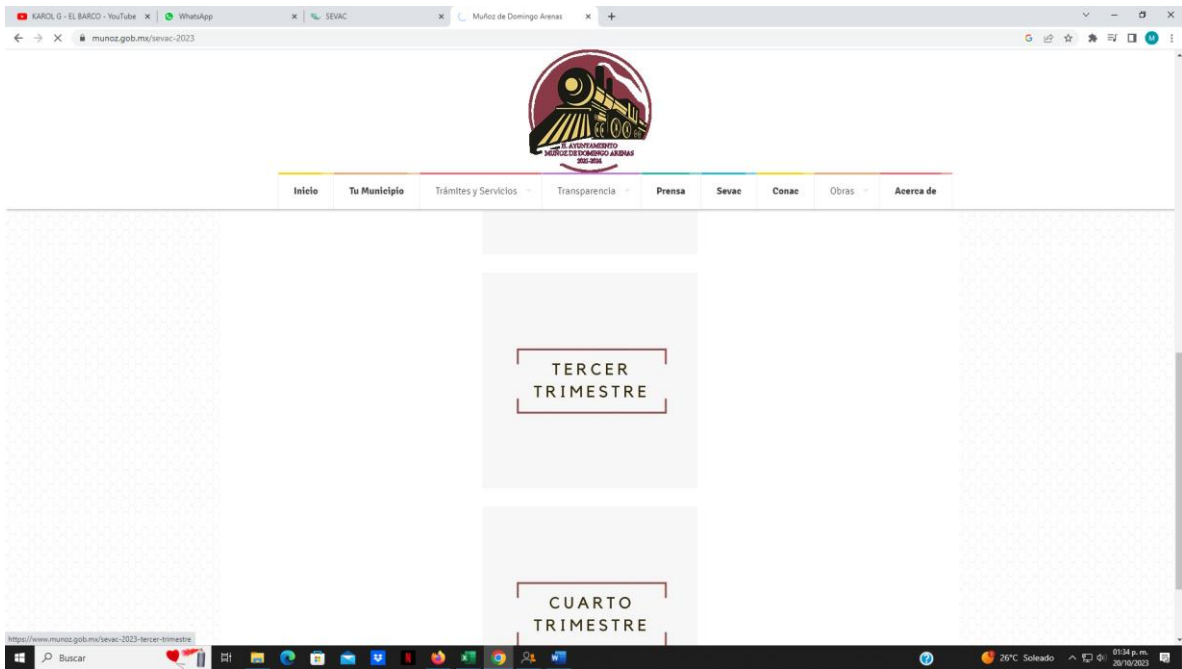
KAROL G - EL BARCO - YouTube × | WhatsApp × | SEVAC × | Muñoz de Domingo Arenas × +

munoz.gob.mx/sevac-2023

H. AYUNTAMIENTO MUÑOZ DE DOMINGO ARENAS 2021-2024

Inicio | Tu Municipio | Trámites y Servicios | Transparencia | Prensa | Sevac | Conac | Obras | Acerca de

TERCER TRIMESTRE

CUARTO TRIMESTRE

https://www.munoz.gob.mx/sevac-2023-tercer-trimestre

Buscar

26°C Soleado

01:34 p. m.
20/10/2023